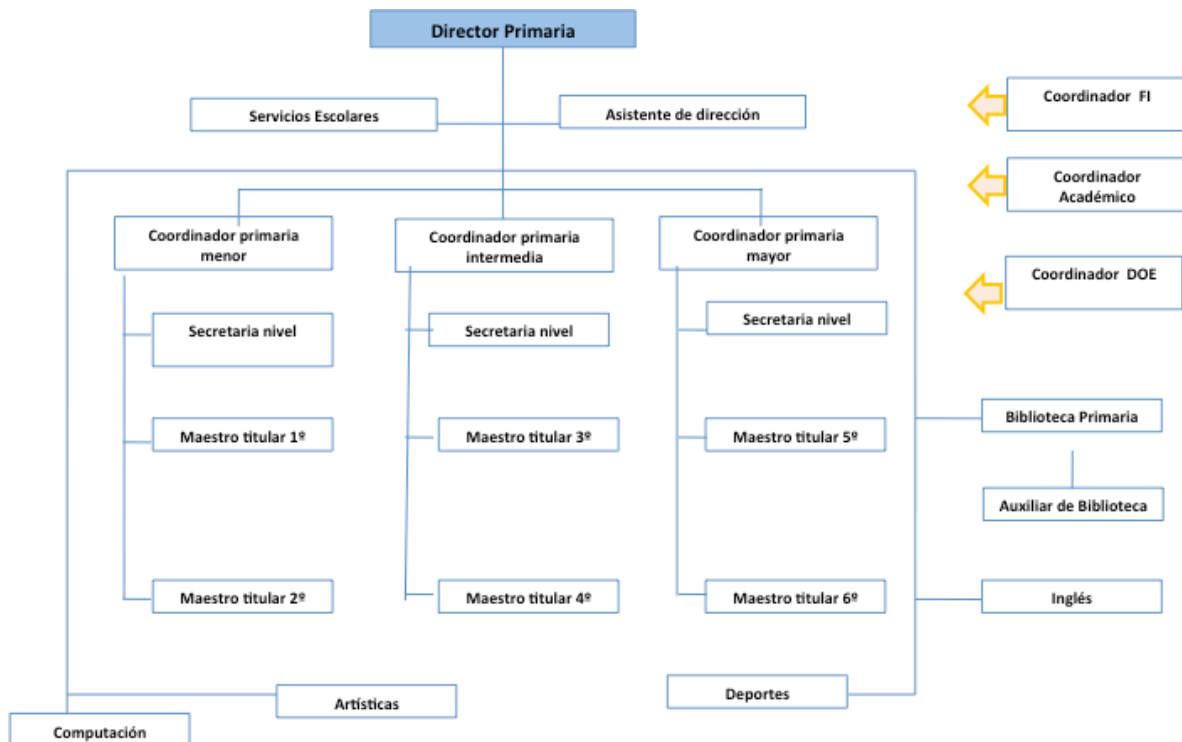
Director Primaria

Servicios Escolares

Asistente de dirección

Coordinador FI

Coordinador Académico

Coordinador DOE

Coordinador primaria menor

Coordinador primaria intermedia

Coordinador primaria mayor

Secretaria nivel

Secretaria nivel

Secretaria nivel

Maestro titular 1º

Maestro titular 3º

Maestro titular 5º

Biblioteca Primaria

Auxiliar de Biblioteca

Maestro titular 2º

Maestro titular 4º

Maestro titular 6º

Inglés

Artísticas

Deportes

Computación